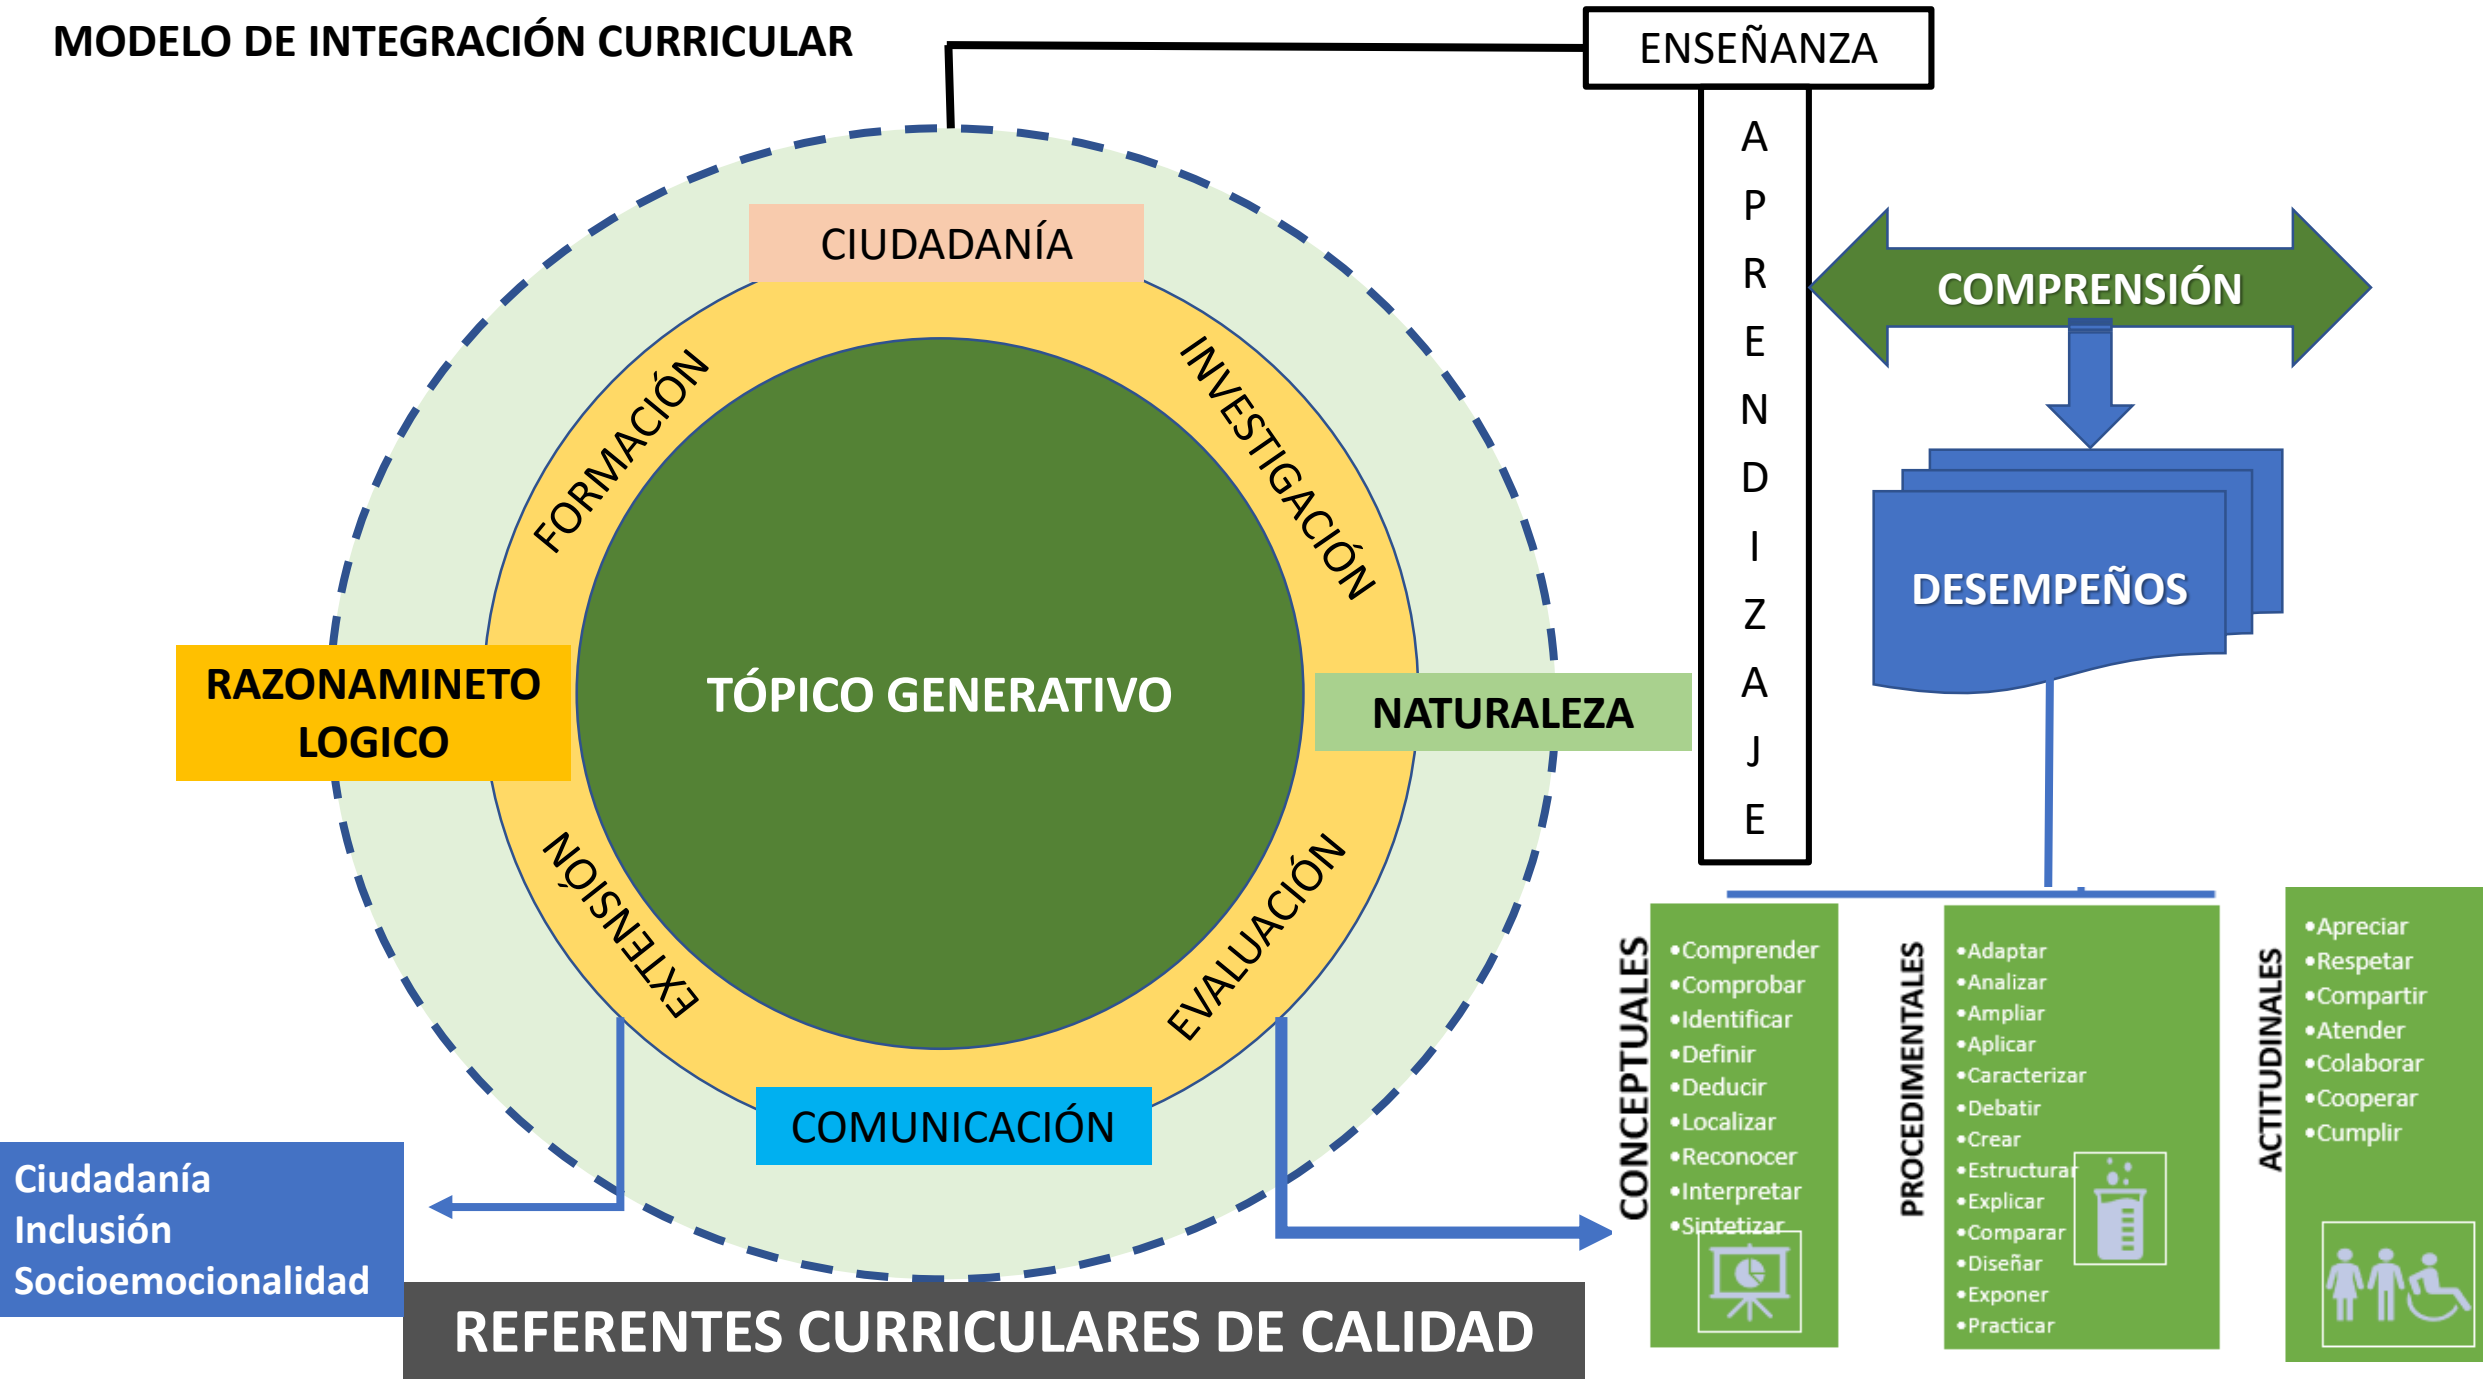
MODELO DE INTEGRACIÓN CURRICULAR

ENSEÑANZA

A
P
R
E
N
D
I
Z
A
J
E

CIUDADANÍA

FORMACIÓN

INVESTIGACIÓN

RAZONAMINETO LOGICO

TÓPICO GENERATIVO

NATURALEZA

EXTENSIÓN

EVALUACIÓN

COMUNICACIÓN

COMPRENSIÓN

DESEMPEÑOS

CONCEPTUALES
•Comprender
•Comprobar
•Identificar
•Definir
•Deducir
•Localizar
•Reconocer
•Interpretar
•Sintetizar

PROCEDIMENTALES
•Adaptar
•Analizar
•Ampliar
•Aplicar
•Caracterizar
•Debatir
•Crear
•Estructurar
•Explicar
•Comparar
•Diseñar
•Exponer
•Practicar

ACTITUDINALES
•Apreciar
•Respetar
•Compartir
•Atender
•Colaborar
•Cooperar
•Cumplir

Ciudadanía
Inclusión
Socioemocionalidad

REFERENTES CURRICULARES DE CALIDAD